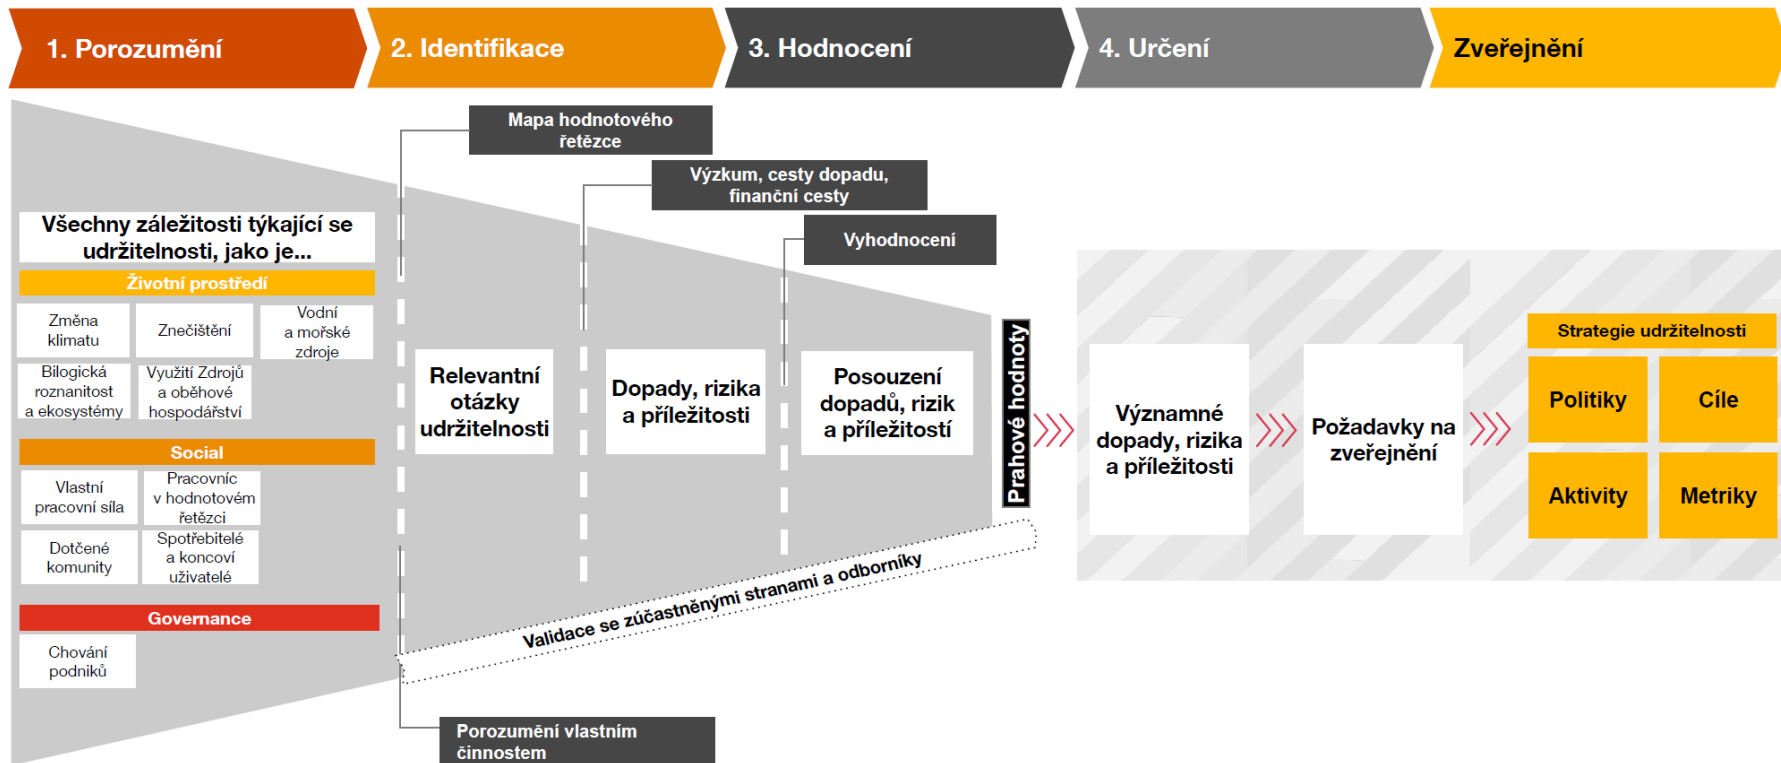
1. Porozumění

2. Identifikace

3. Hodnocení

4. Určení

Zveřejnění

Mapa hodnotového řetězce

Výzkum, cesty dopadu, finanční cesty

Vyhodnocení

Všechny záležitosti týkající se udržitelnosti, jako je...

Životní prostředí

Změna klimatu

Znečištění

Vodní a mořské zdroje

Bilogická roznanitost a ekosystémy

Využití Zdrojů a oběhové hospodářství

Social

Vlastní pracovní síla

Pracovníc v hodnotovém řetězci

Dotčené komunity

Spotřebitelé a koncoví uživatelé

Governance

Chování podniků

Relevantní otázky udržitelnosti

Dopady, rizika a příležitosti

Posouzení dopadů, rizik a příležitostí

Prahové hodnoty

Významné dopady, rizika a příležitosti

Požadavky na zveřejnění

Strategie udržitelnosti

Politiky

Cíle

Aktivity

Metriky

Validace se zúčastněnými stranami a odborníky

Porozumění vlastním činnostem